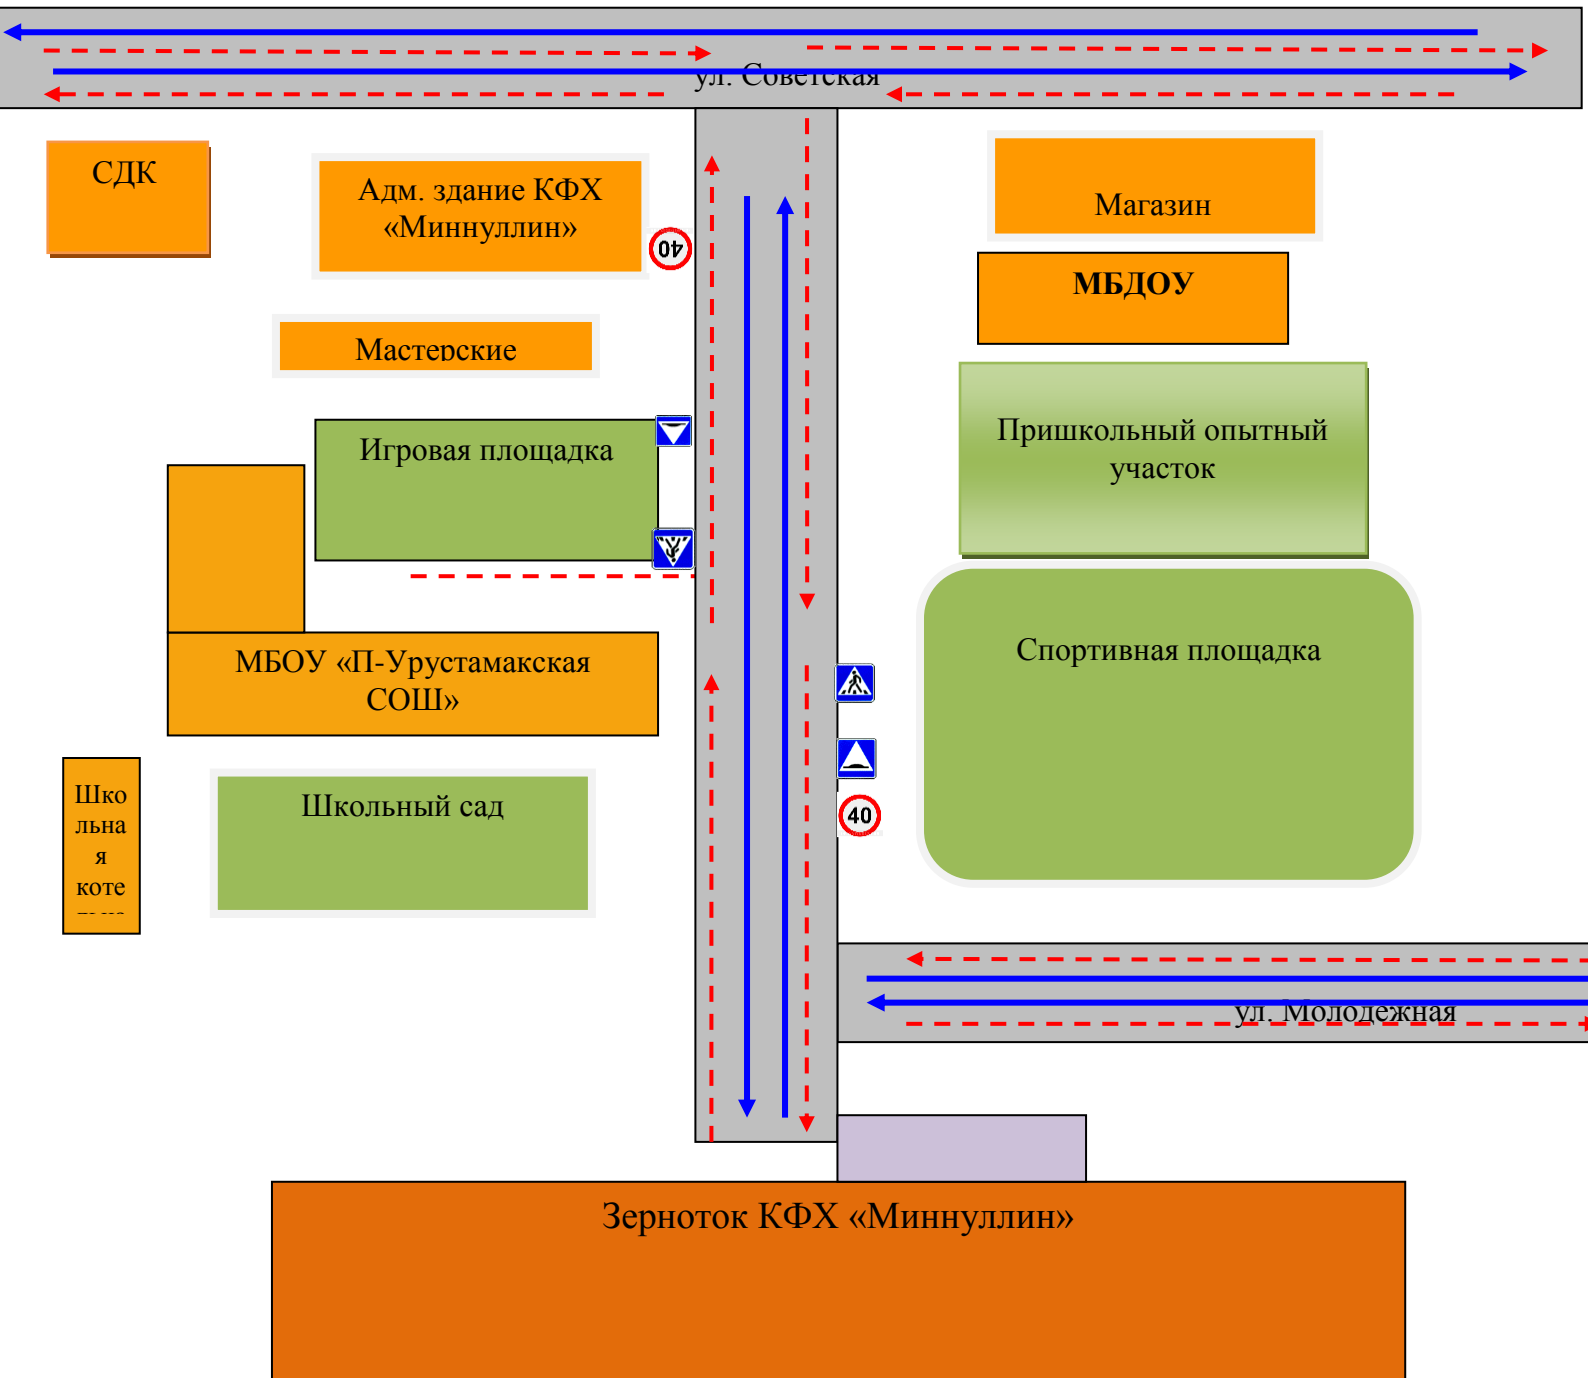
ул. Советская

СДК

Адм. здание КФХ «Миннуллин»

40

Магазин

МБДОУ

Мастерские

Игровая площадка

Пришкольный опытный участок

Спортивная площадка

МБОУ «П-Урустамакская СОШ»

40

Школьная котельная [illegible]

Школьный сад

ул. Молодежная

Зерноток КФХ «Миннуллин»